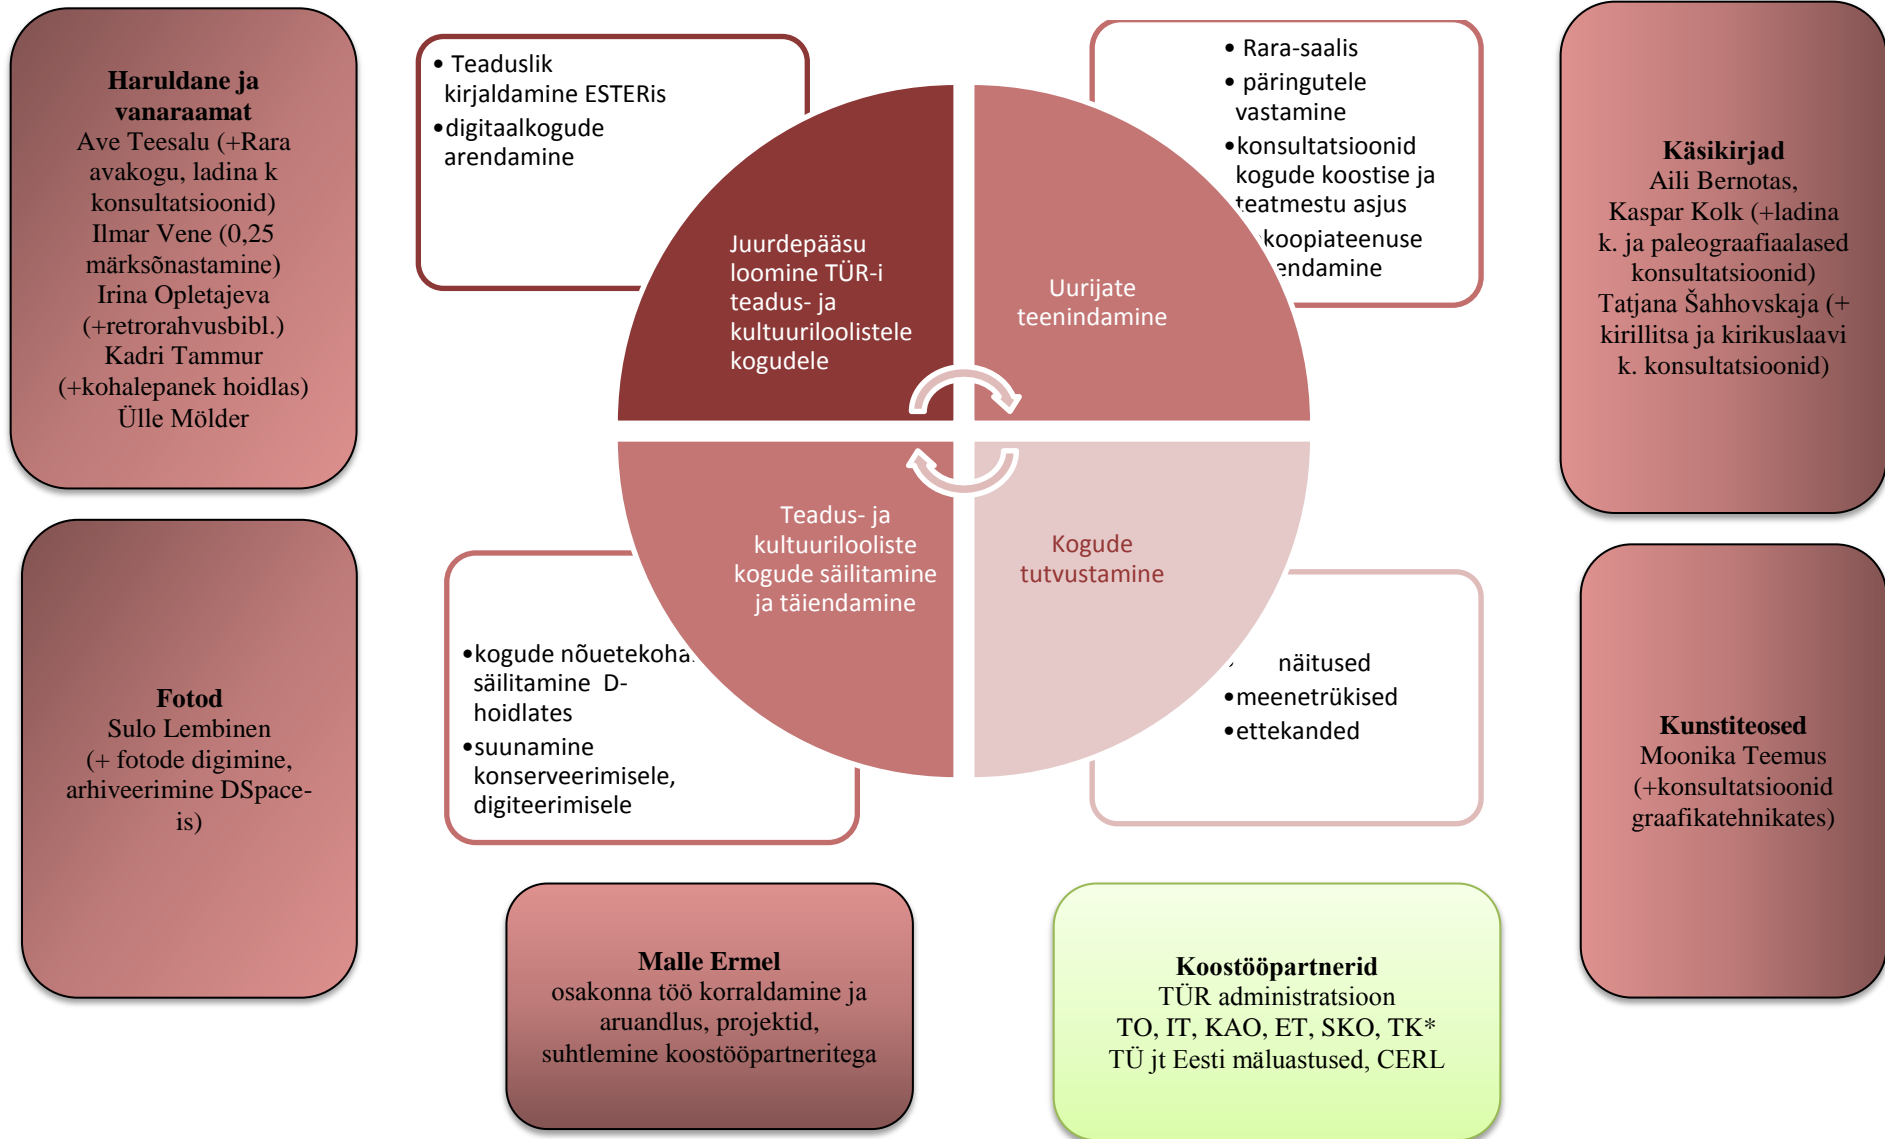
**Haruldane ja vanaraamat**
Ave Teesalu (+Rara avakogu, ladina k konsultatsioonid)
Ilmar Vene (0,25 märksõnastamine)
Irina Opletajeva (+retrorahvusbibl.)
Kadri Tammur (+kohalepanek hoidlas)
Ülle Mölder

• Teaduslik kirjaldamine ESTERis
• digitaalkogude arendamine

• Rara-saalis
• päringutele vastamine
• konsultatsioonid kogude koostise ja teatmestu asjus
• koopiateenuse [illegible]endamine

**Käsikirjad**
Aili Bernotas,
Kaspar Kolk (+ladina k. ja paleograafiaalased konsultatsioonid)
Tatjana Šahhovskaja (+ kirillitsa ja kirikuslaavi k. konsultatsioonid)

Juurdepääsu loomine TÜR-i teadus- ja kultuuriloolistele kogudele

Uurijate teenindamine

Teadus- ja kultuuriloolist kogude säilitamine ja täiendamine

Kogude tutvustamine

**Fotod**
Sulo Lembinen
(+ fotode digimine, arhiveerimine DSpace-is)

• kogude nõuetekoha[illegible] säilitamine D-hoidlates
• suunamine konserveerimisele, digiteerimisele

• näitused
• meenetrükised
• ettekanded

**Kunstiteosed**
Moonika Teemus
(+konsultatsioonid graafikatehnikates)

**Malle Ermel**
osakonna töö korraldamine ja aruandlus, projektid, suhtlemine koostööpartneritega

**Koostööpartnerid**
TÜR administratsioon
TO, IT, KAO, ET, SKO, TK*
TÜ jt Eesti mäluasutused, CERL